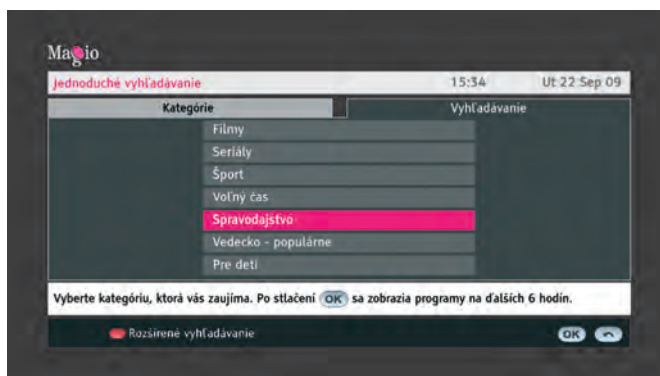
Magio

Jednoduché vyhľadávanie 15:34 Ut 22 Sep 09

Kategórie

Vyhľadávanie

Filmy

Seriály

Šport

Voľný čas

Spravodajstvo

Vedecko - populárne

Pre deti

Vyberte kategóriu, ktorá vás zaujíma. Po stlačení OK sa zobrazia programy na ďalších 6 hodín.

Rozšírené vyhľadávanie

OK